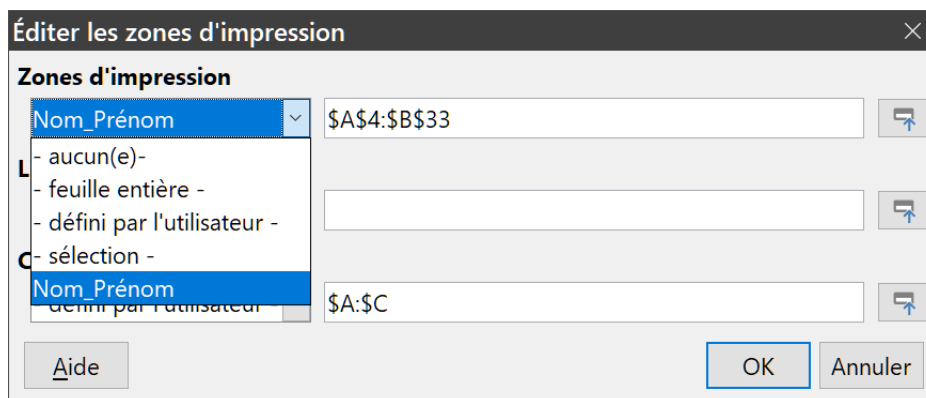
Éditer les zones d'impression

Zones d'impression

Nom_Prénom

$A$4:$B$33

- aucun(e)-
- feuille entière -
- défini par l'utilisateur -
- sélection -
Nom_Prénom

L

C

défini par l'utilisateur

$A:$C

Aide

OK

Annuler